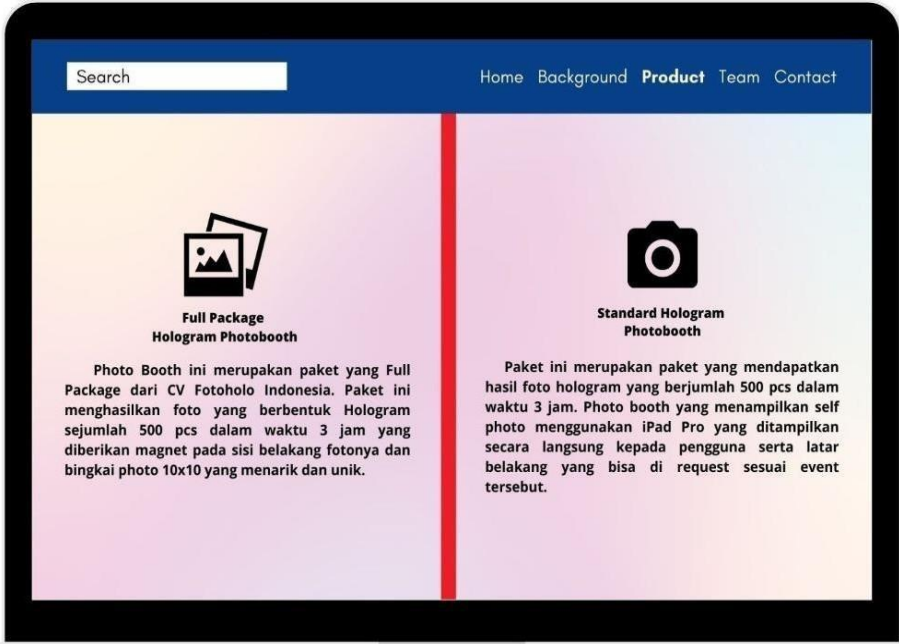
Search

Home Background **Product** Team Contact

**Full Package
Hologram Photobooth**

Photo Booth ini merupakan paket yang Full Package dari CV Fotoholo Indonesia. Paket ini menghasilkan foto yang berbentuk Hologram sejumlah 500 pcs dalam waktu 3 jam yang diberikan magnet pada sisi belakang fotonya dan bingkai photo 10x10 yang menarik dan unik.

**Standard Hologram
Photobooth**

Paket ini merupakan paket yang mendapatkan hasil foto hologram yang berjumlah 500 pcs dalam waktu 3 jam. Photo booth yang menampilkan self photo menggunakan iPad Pro yang ditampilkan secara langsung kepada pengguna serta latar belakang yang bisa di request sesuai event tersebut.